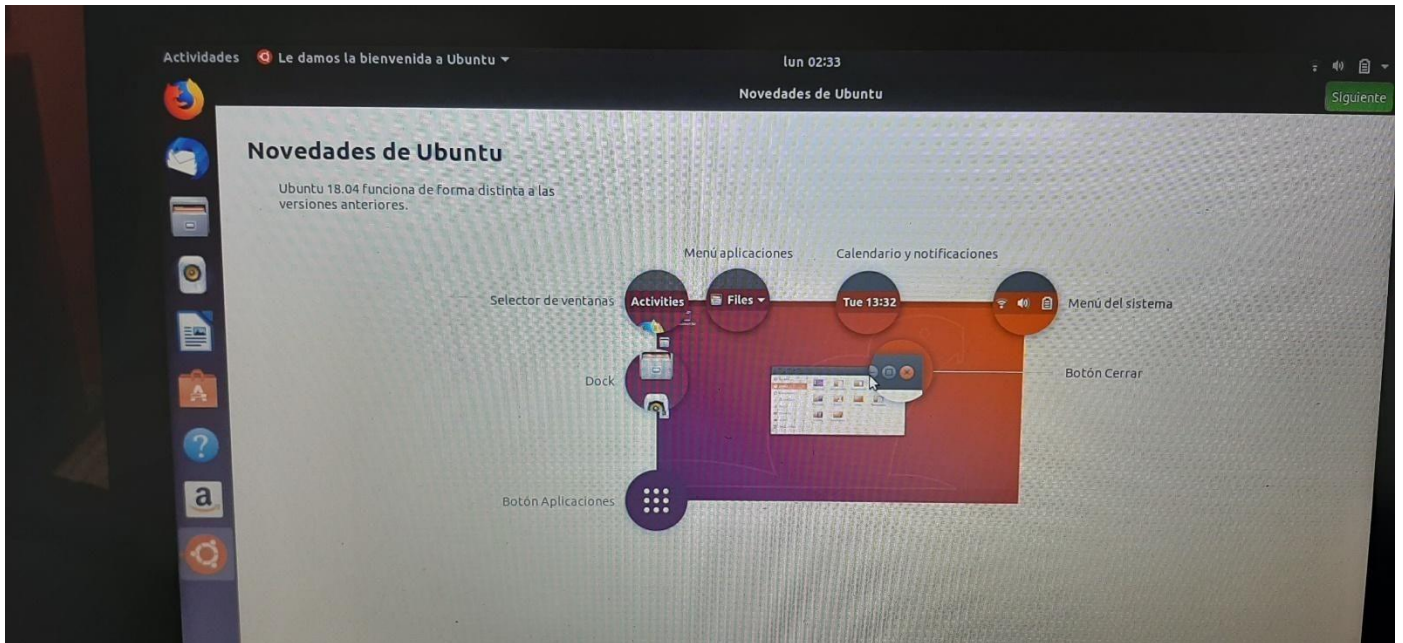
Actividades Le damos la bienvenida a Ubuntu ▾

lun 02:33

Novedades de Ubuntu

Siguiente

Novedades de Ubuntu

Ubuntu 18.04 funciona de forma distinta a las versiones anteriores.

Menú aplicaciones

Calendario y notificaciones

Selector de ventanas

Activities

Files ▾

Tue 13:32

Menú del sistema

Dock

Botón Cerrar

Botón Aplicaciones